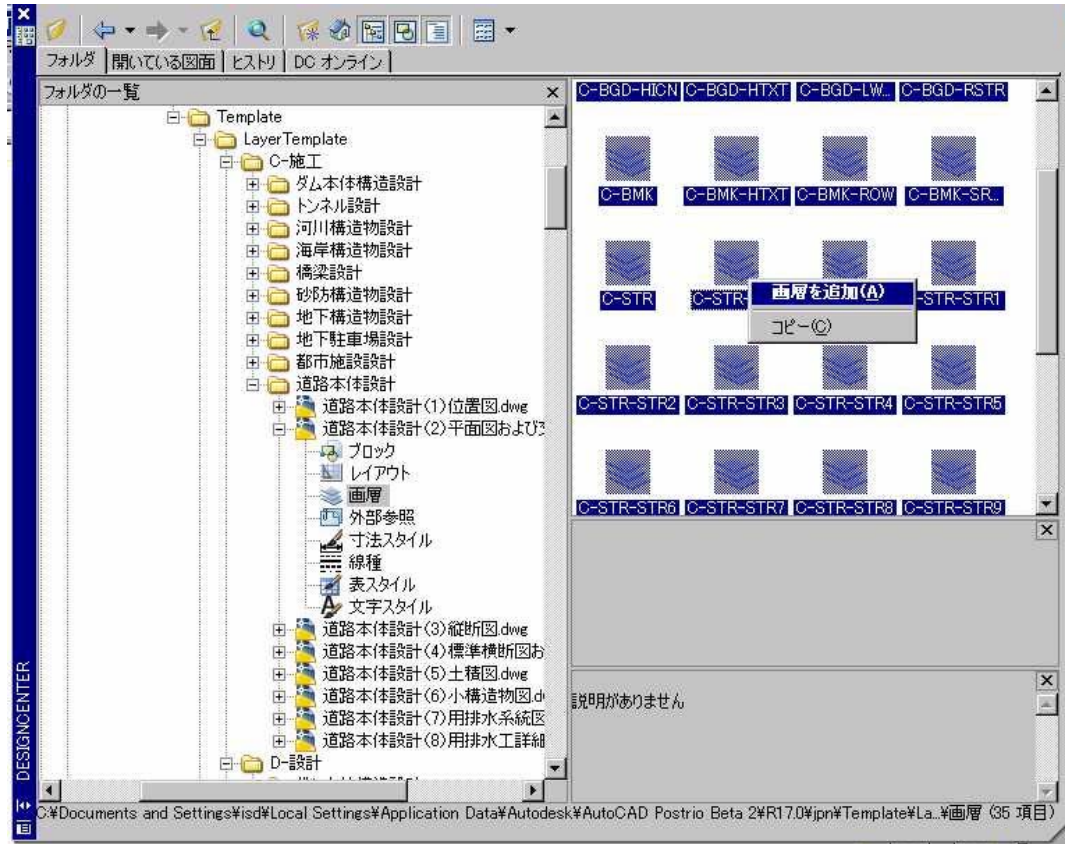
フォルダ | 開いている図面 | ヒストリ | DC オンライン

フォルダの一覧

Template
LayerTemplate
C-施工
ダム本体構造設計
トンネル設計
河川構造物設計
海岸構造物設計
橋梁設計
砂防構造物設計
地下構造物設計
地下駐車場設計
都市施設設計
道路本体設計
道路本体設計(1)位置図.dwg
道路本体設計(2)平面図および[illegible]
ブロック
レイアウト
画層
外部参照
寸法スタイル
線種
表スタイル
文字スタイル
道路本体設計(3)縦断図.dwg
道路本体設計(4)標準横断図お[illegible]
道路本体設計(5)土積図.dwg
道路本体設計(6)小構造物図.d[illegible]
道路本体設計(7)用排水系統図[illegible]
道路本体設計(8)用排水工詳細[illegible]
D-設計

C-BGD-HICN C-BGD-HTXT C-BGD-LW... C-BGD-RSTR
C-BMK C-BMK-HTXT C-BMK-ROW C-BMK-SR...
C-STR C-STR- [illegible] -STR-STR1
画層を追加(A)
コピー(C)
C-STR-STR2 C-STR-STR3 C-STR-STR4 C-STR-STR5
C-STR-STR6 C-STR-STR7 C-STR-STR8 C-STR-STR9

説明がありません

DESIGNCENTER

C:¥Documents and Settings¥isd¥Local Settings¥Application Data¥Autodesk¥AutoCAD Postrio Beta 2¥R17.0¥jpn¥Template¥La...¥画層 (35 項目)